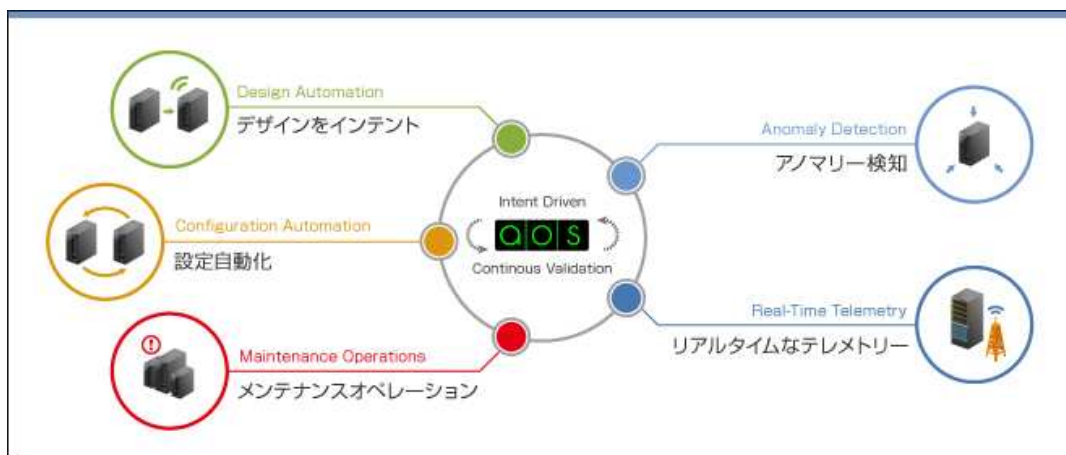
Design Automation
デザインをインテント

Configuration Automation
設定自動化

Maintenance Operations
メンテナンスオペレーション

Intent Driven
QOS
Continous Validation

Anomaly Detection
アノマリー検知

Real-Time Telemetry
リアルタイムなテレメトリー